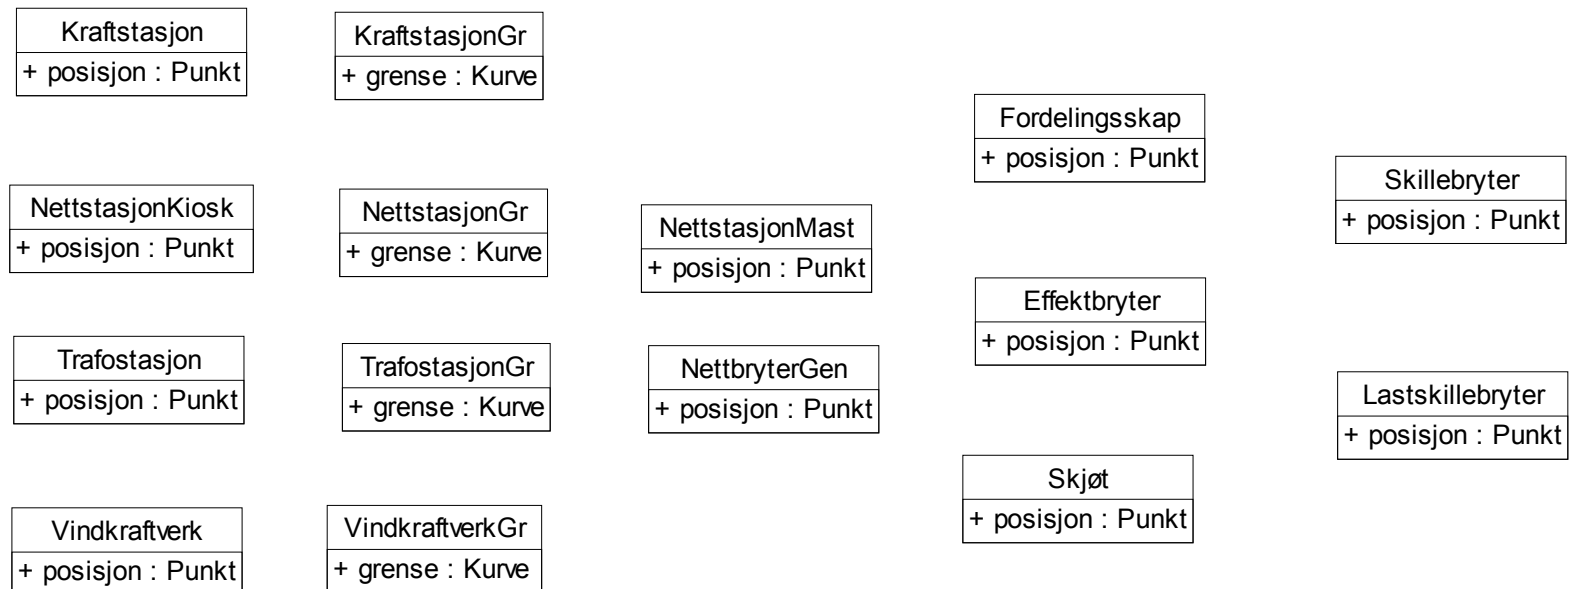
Kraftstasjon
+ posisjon : Punkt

KraftstasjonGr
+ grense : Kurve

NettstasjonKiosk
+ posisjon : Punkt

NettstasjonGr
+ grense : Kurve

Trafostasjon
+ posisjon : Punkt

TrafostasjonGr
+ grense : Kurve

Vindkraftverk
+ posisjon : Punkt

VindkraftverkGr
+ grense : Kurve

NettstasjonMast
+ posisjon : Punkt

NettbryterGen
+ posisjon : Punkt

Fordelingsskap
+ posisjon : Punkt

Effektbryter
+ posisjon : Punkt

Skjøt
+ posisjon : Punkt

Skillebryter
+ posisjon : Punkt

Lastskillebryter
+ posisjon : Punkt